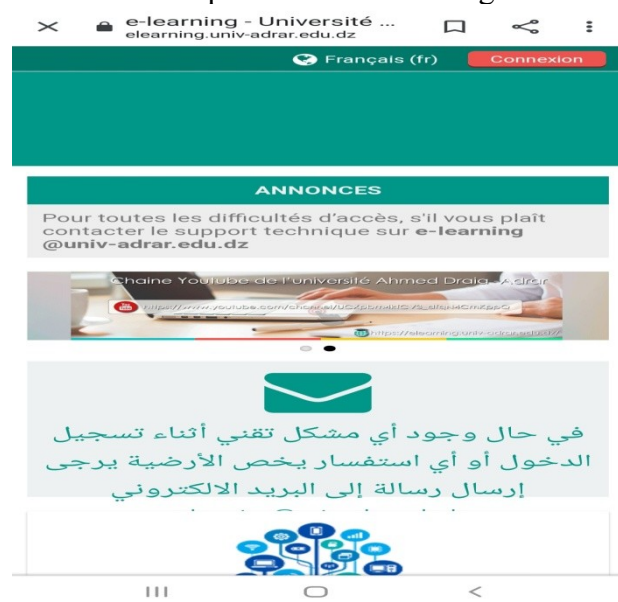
e-learning - Université ...
elearning.univ-adrar.edu.dz

Français (fr)
Connexion

ANNONCES

Pour toutes les difficultés d'accès, s'il vous plaît contacter le support technique sur e-learning @univ-adrar.edu.dz

Chaine Youtube de l'Université Ahmed Draia-Adrar
https://www.youtube.com/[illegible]
https://elearning.univ-adrar.edu.dz/

في حال وجود أي مشكل تقني أثناء تسجيل الدخول أو أي استفسار يخص الأرضية يرجى إرسال رسالة إلى البريد الالكتروني
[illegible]